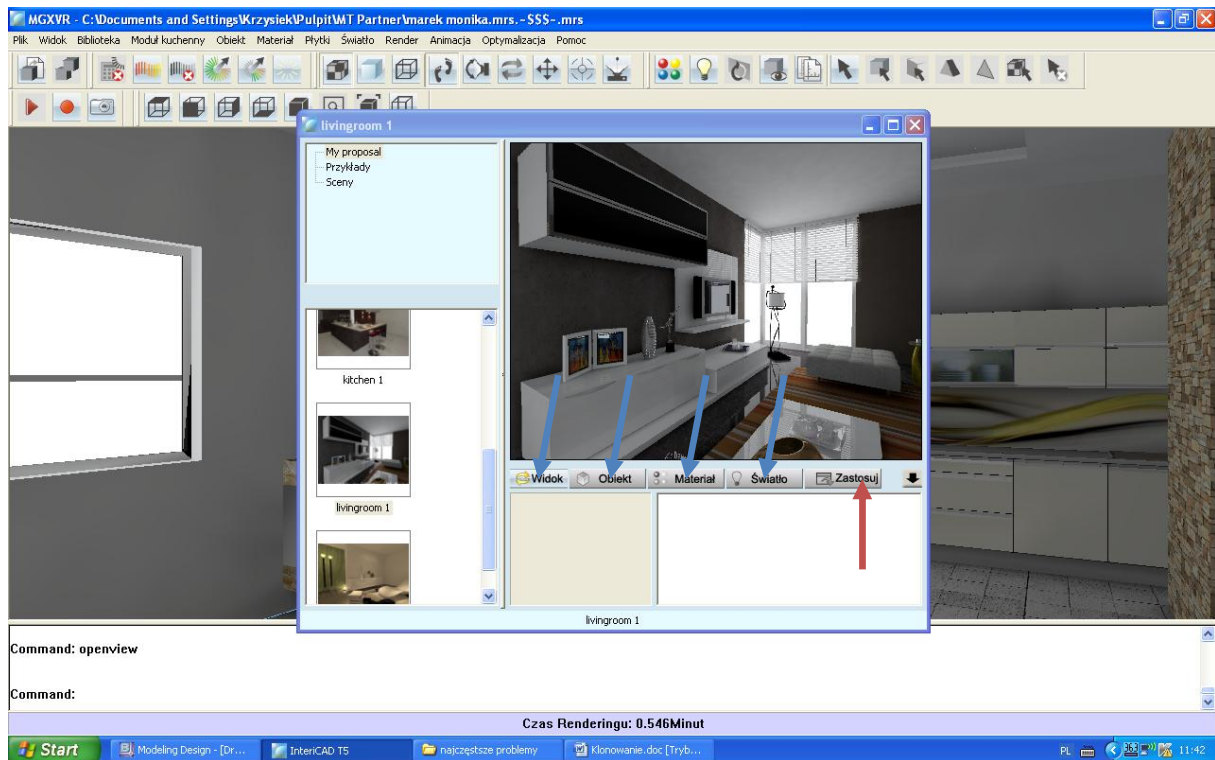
MGXVR - C:\Documents and Settings\Krzysiek\Pulpit\MT Partner\marek monika.mrs.~$$$~.mrs

Plik Widok Biblioteka Moduł kuchenny Obiekt Materiał Płytki Światło Render Animacja Optymalizacja Pomoc

livingroom 1

My proposal
Przykłady
Sceny

kitchen 1

livingroom 1

Widok Obiekt Materiał Światło Zastosuj

livingroom 1

Command: openview

Command:

Czas Renderingu: 0.546Minut

Start Modeling Design - [Dr... InteriCAD T5 najczęstsze problemy Klonowanie.doc [Tryb...

PL 11:42